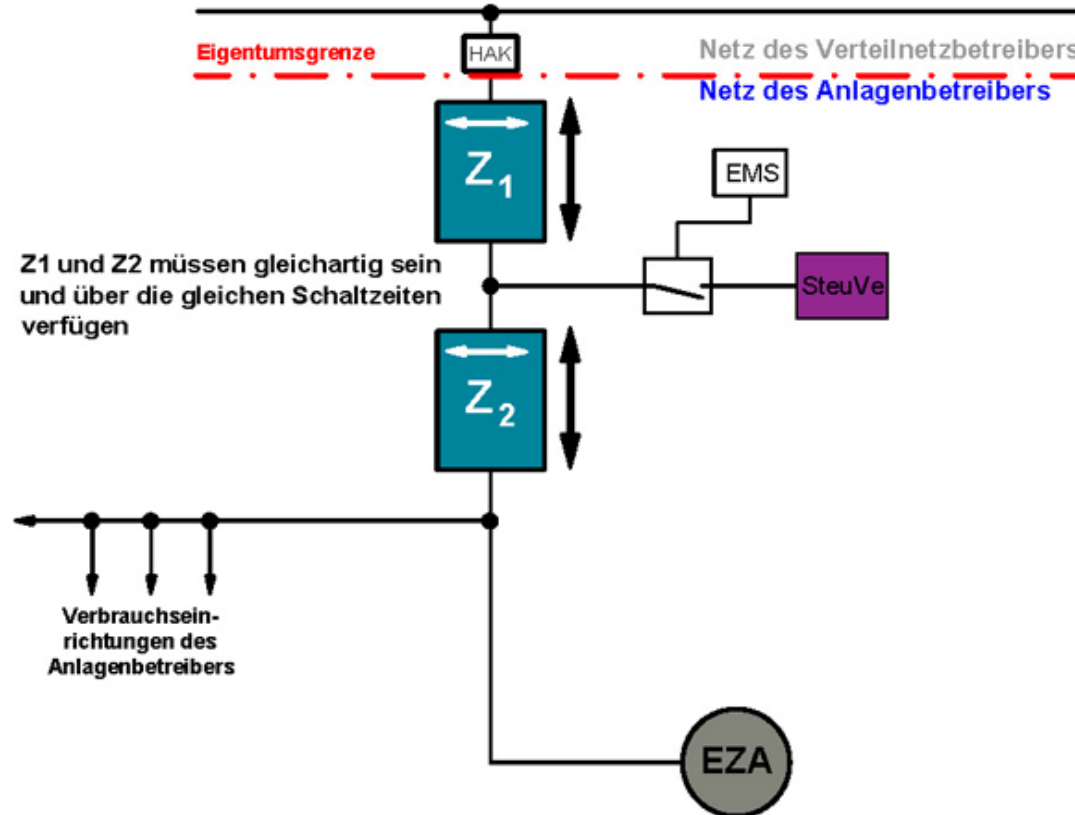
Eigentumsgrenze

HAK

Netz des Verteilnetzbetreibers

Netz des Anlagenbetreibers

$Z_1$

EMS

Z1 und Z2 müssen gleichartig sein und über die gleichen Schaltzeiten verfügen

SteuVe

$Z_2$

Verbrauchseinrichtungen des Anlagenbetreibers

EZA